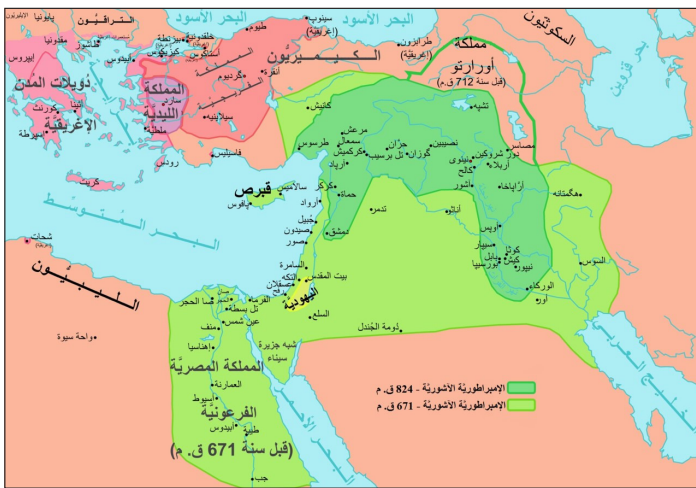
البحر الأسود
البحر الأسود
السكوثيون
مملكة أورارتو (قبل سنة 712 ق.م)
الكيميريون
الثراقيون
يايونيا
مقدونيا
إيبيروس
دويلات المدن الإغريقية
أثينا
كورنث
إسبرطة
المملكة الليدية
ساردس
سينوب (إغريقية)
طرابزون (إغريقية)
طروادة
بيزنطة
خلقدونية
كيزيكوس
غورديوم
أنقرة
سيلاميس
ملطية
رودس
فسيليس
طرسوس
كاليش
مرعش
سمأل
كركميش
حران
تل برسيب
نصيبين
غوزان
نينوى
كالخ
أربلاء
آشور
دور شروكين
مصاسير
أرابخا
هكمتانه
أرواد
قبرص
سالاميس
بافوس
كريت
البحر المتوسط
حماة
تدمر
جبيل
صيدون
صور
دمشق
السامرة
بيت المقدس
عكا
عسقلان
غزة
اليهودية
السلع
دومة الجندل
عانة
أوبس
سيبار
بابل
كوثا
كيش
بورسيبا
نيبور
الوركاء
أور
السوس
الليبيون
شحات
واحة سيوة
صان الحجر
تانيس
تل بسطة
منف
عين شمس
إهناسيا
القرماء
شبه جزيرة سيناء
المملكة المصرية
العمارنة
أسيوط
الفرعونية
طيبة
أبيدوس
(قبل سنة 671 ق.م)
الإمبراطورية الآشورية - 824 ق.م
الإمبراطورية الآشورية - 671 ق.م
جبب